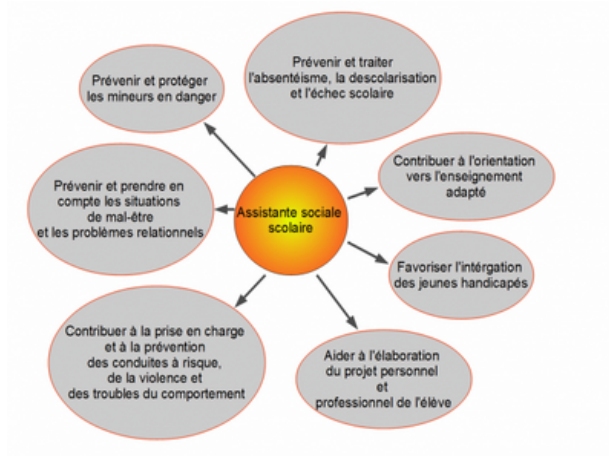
Assistante sociale scolaire

Prévenir et traiter l'absentéisme, la descolarisation et l'échec scolaire

Contribuer à l'orientation vers l'enseignement adapté

Favoriser l'intérgation des jeunes handicapés

Aider à l'élaboration du projet personnel et professionnel de l'élève

Contribuer à la prise en charge et à la prévention des conduites à risque, de la violence et des troubles du comportement

Prévenir et prendre en compte les situations de mal-être et les problèmes relationnels

Prévenir et protéger les mineurs en danger